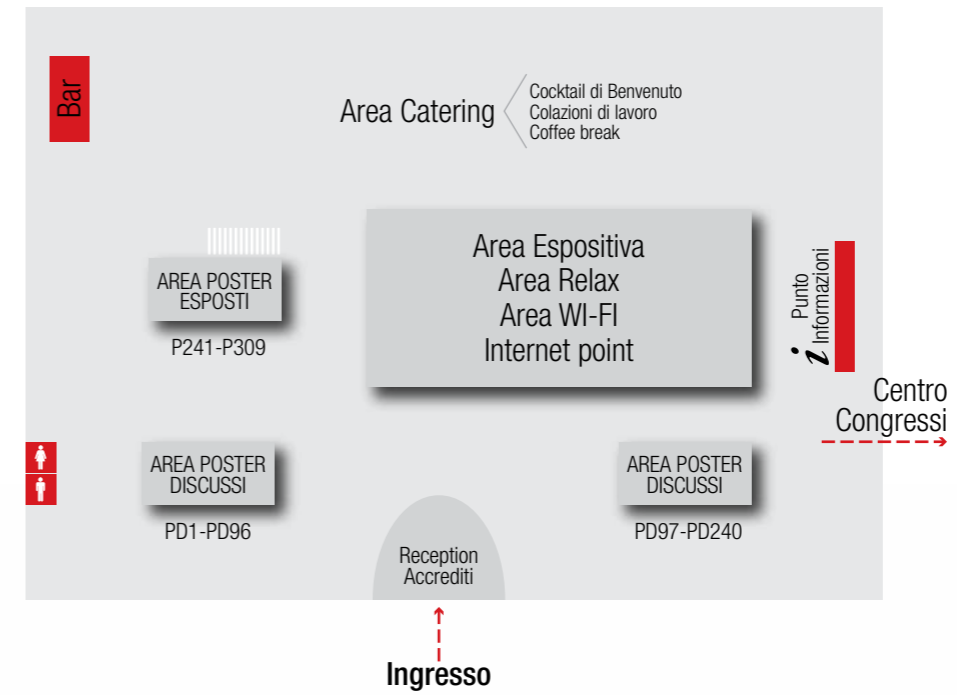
Bar

Area Catering
Cocktail di Benvenuto
Colazioni di lavoro
Coffee break

AREA POSTER ESPOSTI
P241-P309

Area Espositiva
Area Relax
Area WI-FI
Internet point

Punto Informazioni
i

Centro Congressi

AREA POSTER DISCUSSI
PD1-PD96

AREA POSTER DISCUSSI
PD97-PD240

Reception Accrediti

Ingresso